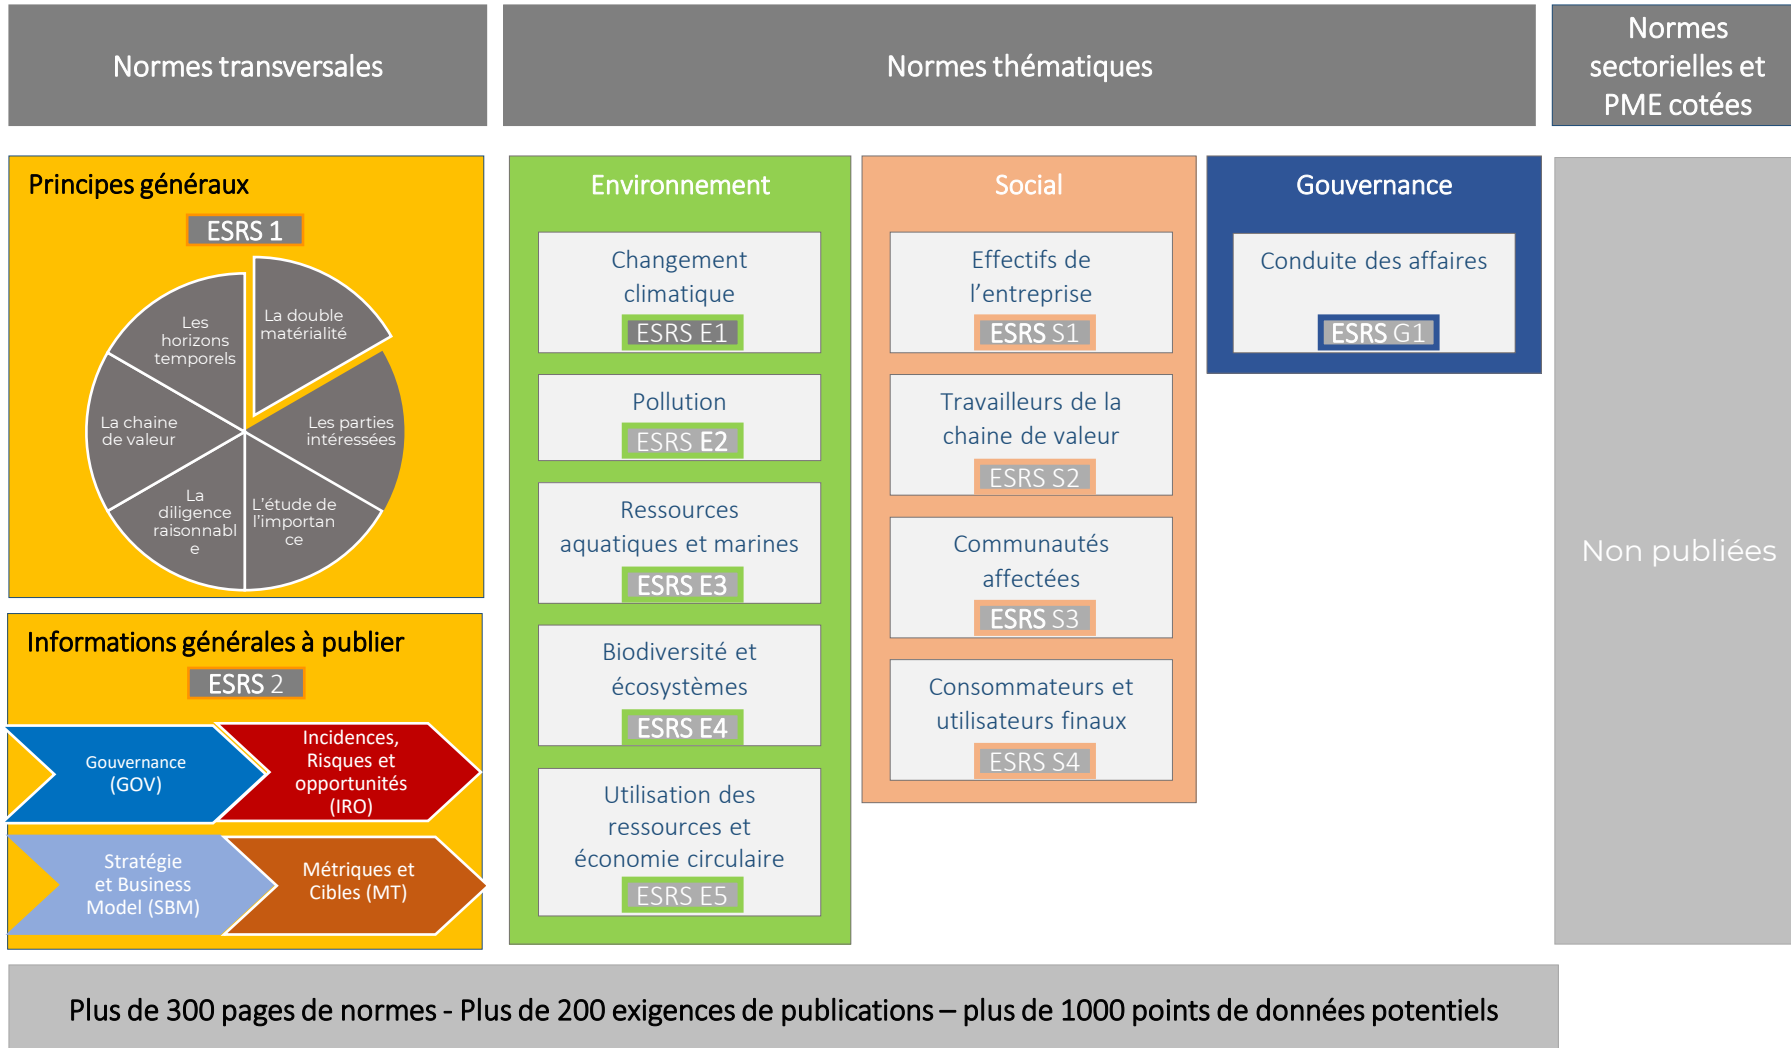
Normes transversales

Normes thématiques

Normes sectorielles et PME cotées

Principes généraux

ESRS 1

La double matérialité

Les parties intéressées

L'étude de l'importance

La diligence raisonnable

La chaine de valeur

Les horizons temporels

Informations générales à publier

ESRS 2

Gouvernance (GOV)

Incidences, Risques et opportunités (IRO)

Stratégie et Business Model (SBM)

Métriques et Cibles (MT)

Environnement

Changement climatique

ESRS E1

Pollution

ESRS E2

Ressources aquatiques et marines

ESRS E3

Biodiversité et écosystèmes

ESRS E4

Utilisation des ressources et économie circulaire

ESRS E5

Social

Effectifs de l'entreprise

ESRS S1

Travailleurs de la chaine de valeur

ESRS S2

Communautés affectées

ESRS S3

Consommateurs et utilisateurs finaux

ESRS S4

Gouvernance

Conduite des affaires

ESRS G1

Non publiées

Plus de 300 pages de normes - Plus de 200 exigences de publications – plus de 1000 points de données potentiels